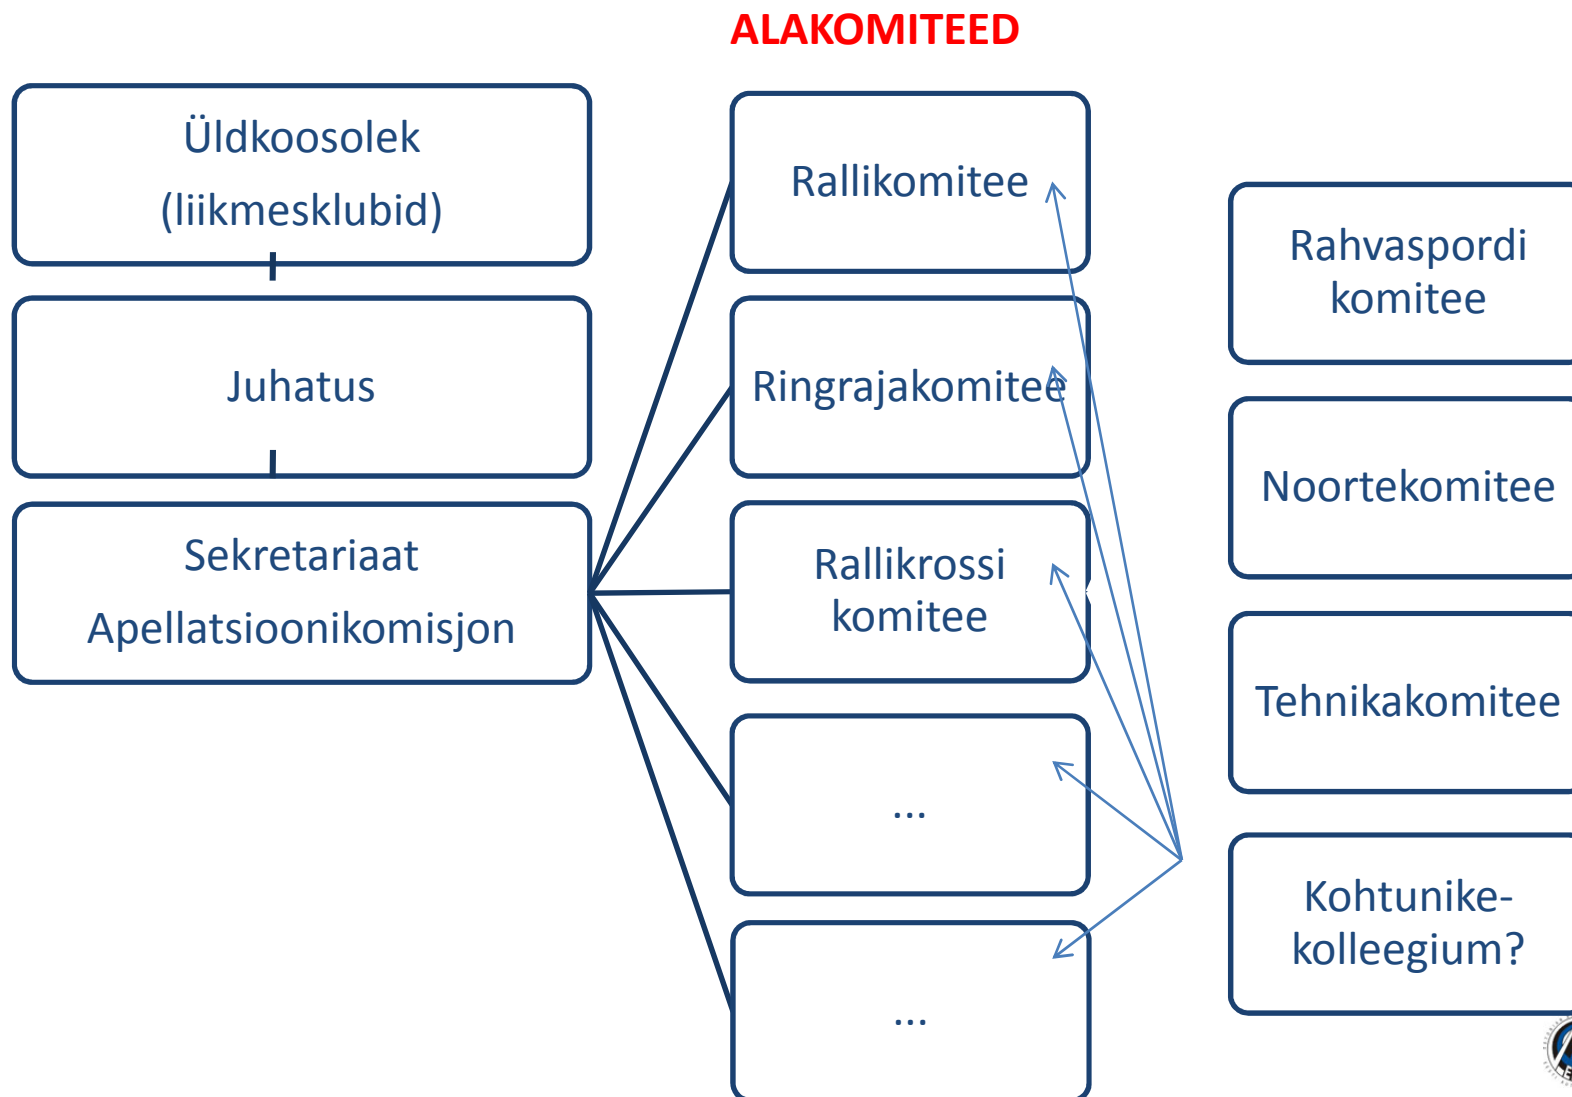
ALAKOMITEED

Üldkoosolek
(liikmesklubid)

Juhatus

Sekretariaat
Apellatsioonikomisjon

Rallikomitee

Ringrajakomitee

Rallikrossi komitee

...

...

Rahvaspordi komitee

Noortekomitee

Tehnikakomitee

Kohtunikekolleegium?